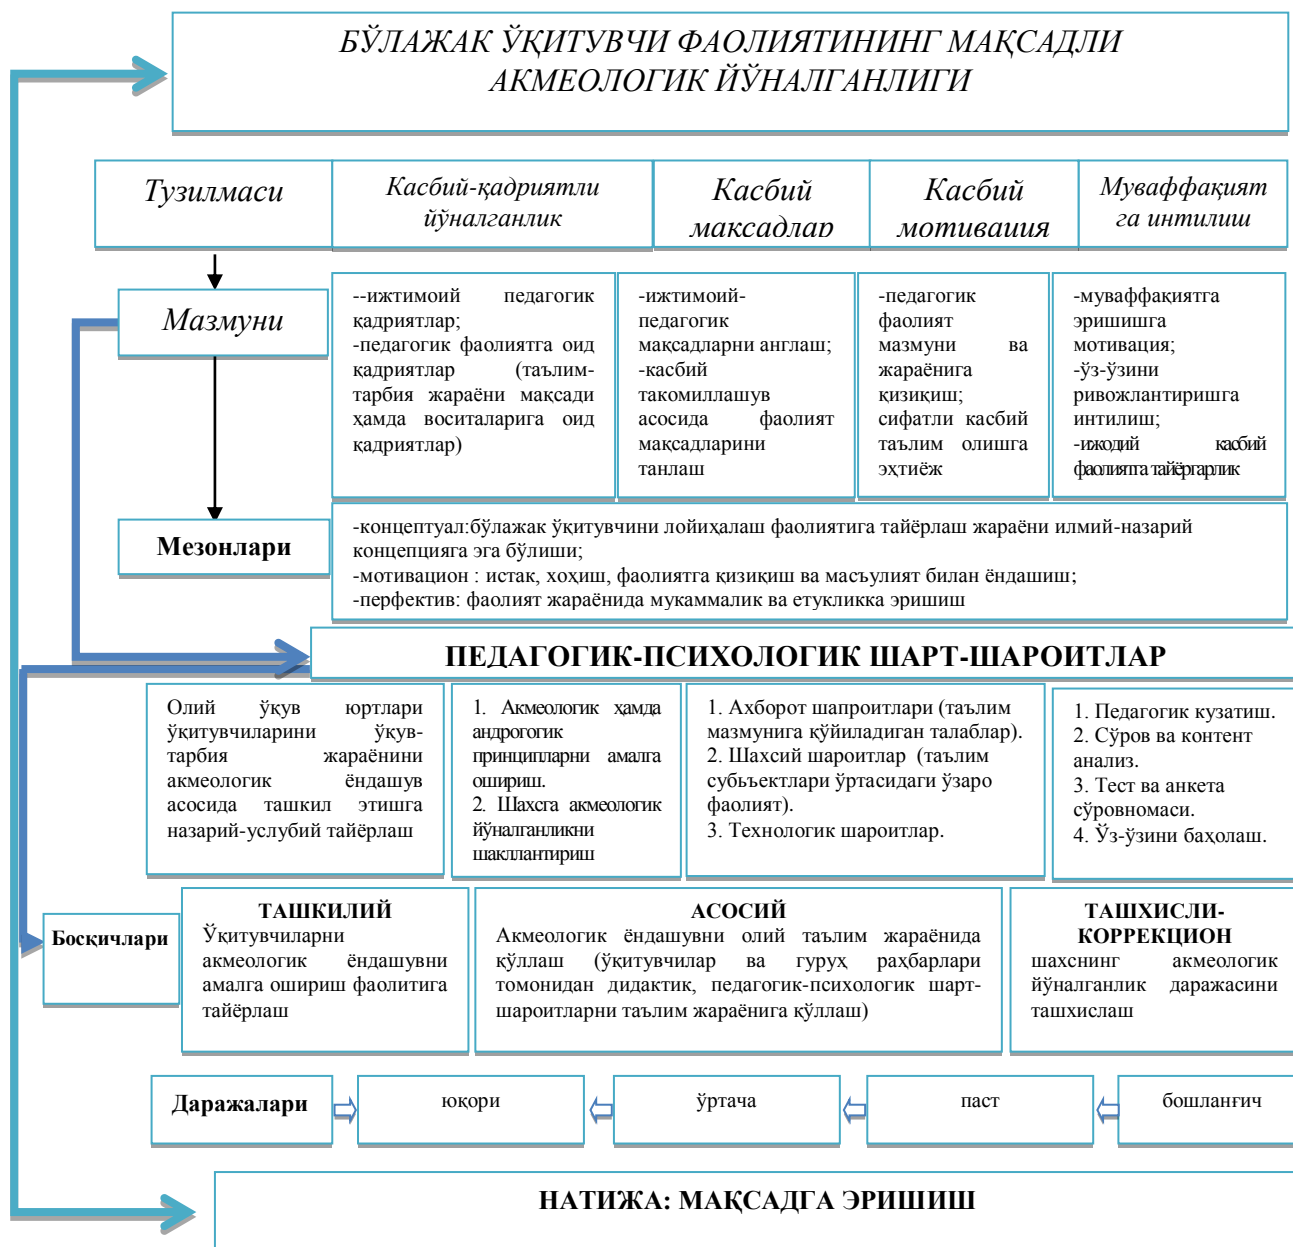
БЎЛАЖАК ЎҚИТУВЧИ ФАОЛИЯТИНИНГ МАҚСАДЛИ АКМЕОЛОГИК ЙЎНАЛГАНЛИГИ

Тузилмаси

Касбий-қадриятли йўналганлик

Касбий мақсадлар

Касбий мотивация

Муваффақиятга интилиш

Мазмуни

--ижтимоий педагогик қадриятлар;
-педагогик фаолиятга оид қадриятлар (таълим-тарбия жараёни мақсади ҳамда воситаларига оид қадриятлар)

-ижтимоий-педагогик мақсадларни англаш;
-касбий такомиллашув асосида фаолият мақсадларини танлаш

-педагогик фаолият мазмуни ва жараёнига қизиқиш;
сифатли касбий таълим олишга эҳтиёж

-муваффақиятга эришишга мотивация;
-ўз-ўзини ривожлантиришга интилиш;
-ижодий касбий фаолиятга тайёргарлик

Мезонлари

-концептуал:бўлажак ўқитувчини лойиҳалаш фаолиятига тайёрлаш жараёни илмий-назарий концепцияга эга бўлиши;
-мотивацион : истак, хоҳиш, фаолиятга қизиқиш ва масъулият билан ёндашиш;
-перфектив: фаолият жараёнида мукаммалик ва етукликка эришиш

ПЕДАГОГИК-ПСИХОЛОГИК ШАРТ-ШАРОИТЛАР

Олий ўқув юртлари ўқитувчиларини ўқув-тарбия жараёнини акмеологик ёндашув асосида ташкил этишга назарий-услубий тайёрлаш

1. Акмеологик ҳамда андрогогик принципларни амалга ошириш.
2. Шахсга акмеологик йўналганликни шакллантириш

1. Ахборот шапроитлари (таълим мазмунига қўйиладиган талаблар).
2. Шахсий шароитлар (таълим субъектлари ўртасидаги ўзаро фаолият).
3. Технологик шароитлар.

1. Педагогик кузатиш.
2. Сўров ва контент анализ.
3. Тест ва анкета сўровномаси.
4. Ўз-ўзини баҳолаш.

Босқичлари

ТАШКИЛИЙ
Ўқитувчиларни акмеологик ёндашувни амалга ошириш фаолитига тайёрлаш

АСОСИЙ
Акмеологик ёндашувни олий таълим жараёнида қўллаш (ўқитувчилар ва гуруҳ раҳбарлари томонидан дидактик, педагогик-психологик шарт-шароитларни таълим жараёнига қўллаш)

ТАШХИСЛИ-КОРРЕКЦИОН
шахснинг акмеологик йўналганлик даражасини ташхислаш

Даражалари

юқори

ўртача

паст

бошланғич

НАТИЖА: МАҚСАДГА ЭРИШИШ